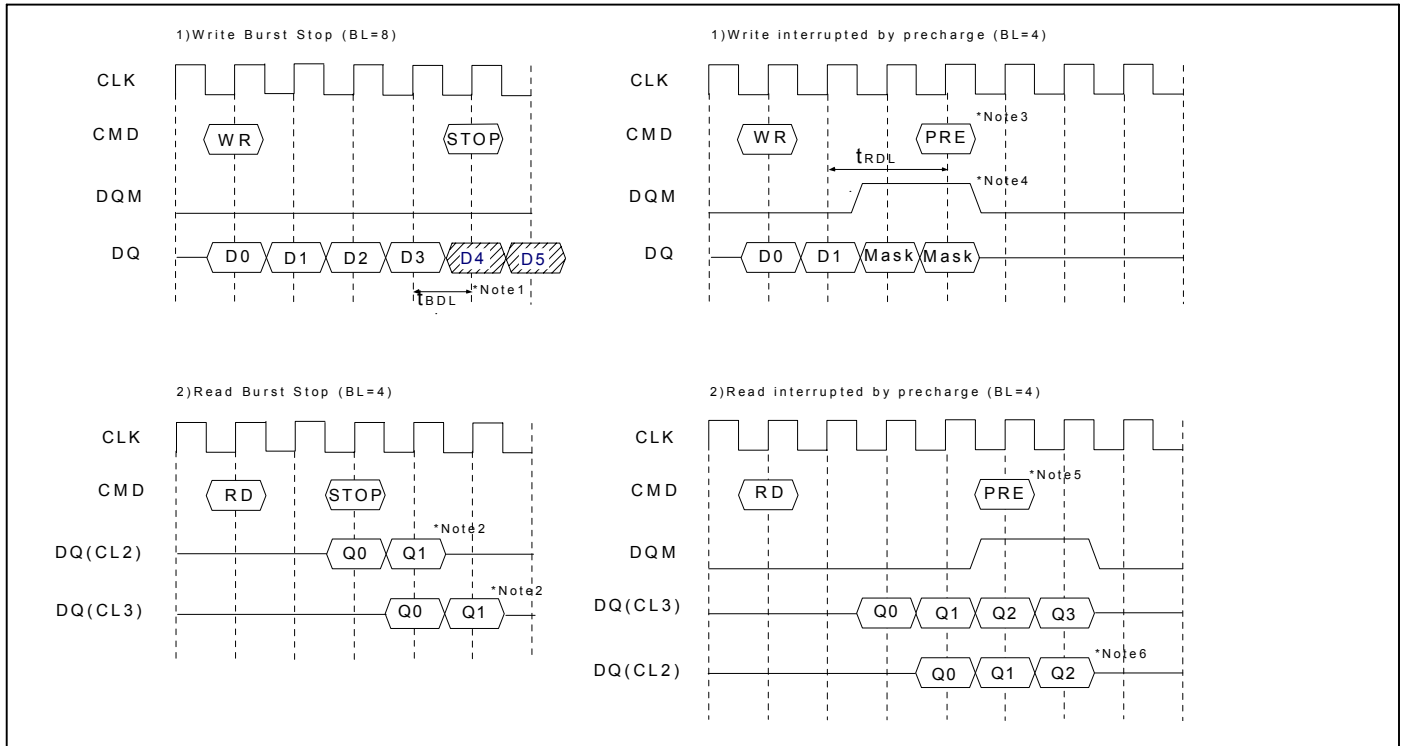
1)Write Burst Stop (BL=8)

CLK

CMD

WR

STOP

DQM

DQ

D0

D1

D2

D3

D4

D5

$t_{BDL}$

*Note1

1)Write interrupted by precharge (BL=4)

CLK

CMD

WR

PRE

*Note3

$t_{RDL}$

DQM

*Note4

DQ

D0

D1

Mask

Mask

2)Read Burst Stop (BL=4)

CLK

CMD

RD

STOP

*Note2

DQ(CL2)

Q0

Q1

*Note2

DQ(CL3)

Q0

Q1

2)Read interrupted by precharge (BL=4)

CLK

CMD

RD

PRE

*Note5

DQM

DQ(CL3)

Q0

Q1

Q2

Q3

*Note6

DQ(CL2)

Q0

Q1

Q2